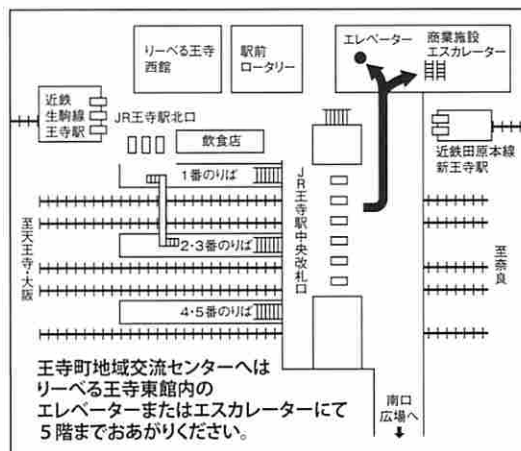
りーべる王寺
西館

駅前
ロータリー

エレベーター

商業施設
エスカレーター

近鉄
生駒線
王寺駅

JR王寺駅北口

飲食店

近鉄田原本線
新王寺駅

1番のりば

JR王寺駅中央改札口

2·3番のりば

至天王寺·大阪

至奈良

4·5番のりば

王寺町地域交流センターへは
りーべる王寺東館内の
エレベーターまたはエスカレーターにて
5階までおあがりください。

南口
広場へ